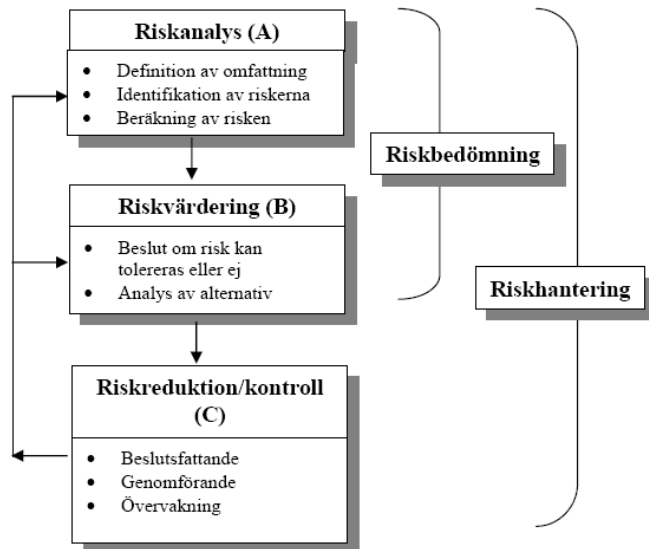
Riskanalys (A)

- Definition av omfattning
- Identifikation av riskerna
- Beräkning av risken

Riskvärdering (B)

- Beslut om risk kan tolereras eller ej
- Analys av alternativ

Riskreduktion/kontroll (C)

- Beslutsfattande
- Genomförande
- Övervakning

Riskbedömning

Riskhantering